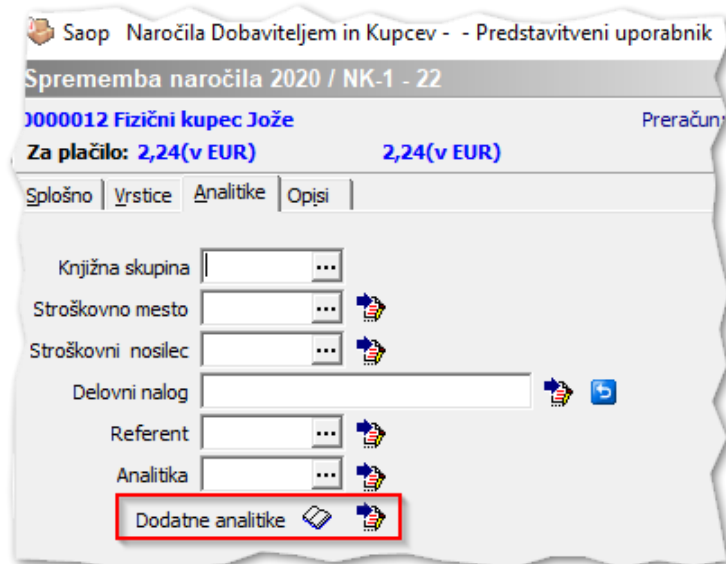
Saop Naročila Dobaviteljem in Kupcev - - Predstavitveni uporabnik

Sprememba naročila 2020 / NK-1 - 22

0000012 Fizični kupec Jože

Preračun

Za plačilo: 2,24(v EUR) 2,24(v EUR)

Splošno | Vrstice | Analitike | Opisi

Knjižna skupina ...

Stroškovno mesto ...

Stroškovni nosilec ...

Delovni nalog

Referent ...

Analitika ...

Dodatne analitike